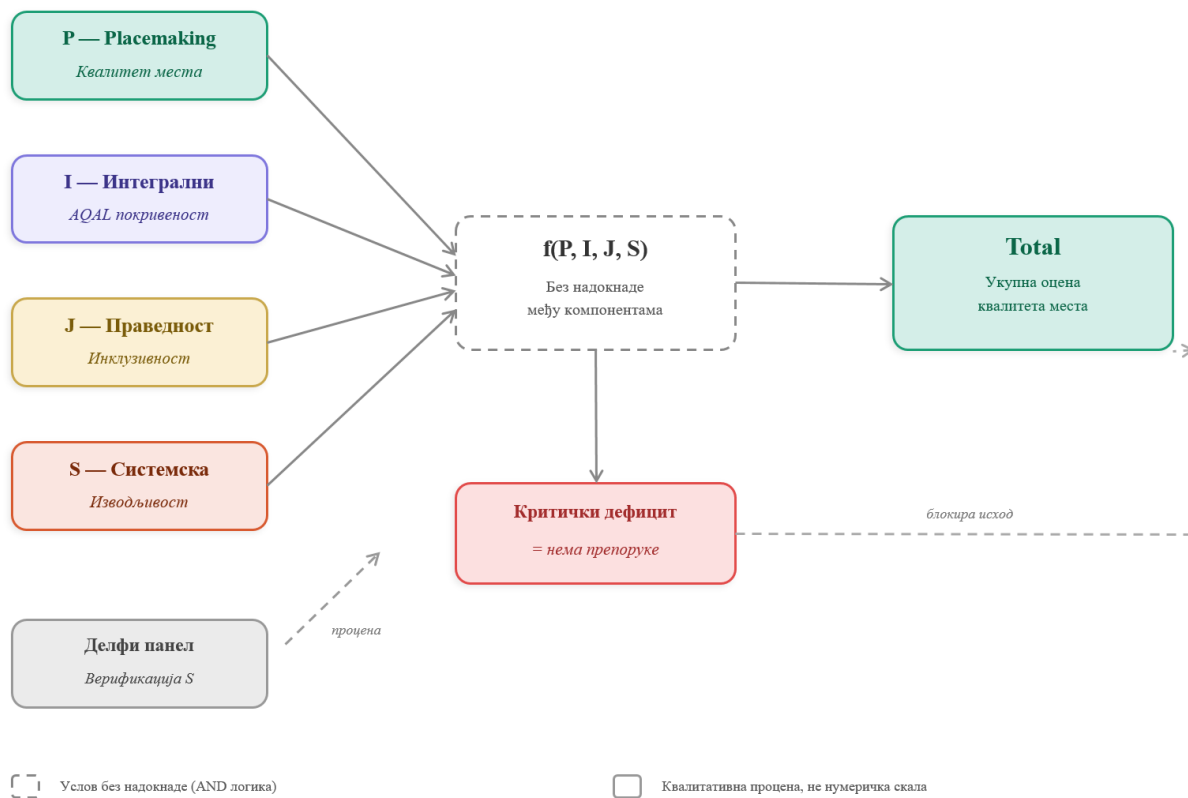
P — Placemaking
Квалитет места

I — Интегрални
AQAL покривеност

J — Праведност
Инклузивност

S — Системска
Изводљивост

Делфи панел
Верификација S

процена

f(P, I, J, S)
Без надокнаде
међу компонентама

Total
Укупна оцена
квалитета места

Критички дефицит
= нема препоруке

блокира исход

Услов без надокнаде (AND логика)

Квалитативна процена, не нумеричка скала